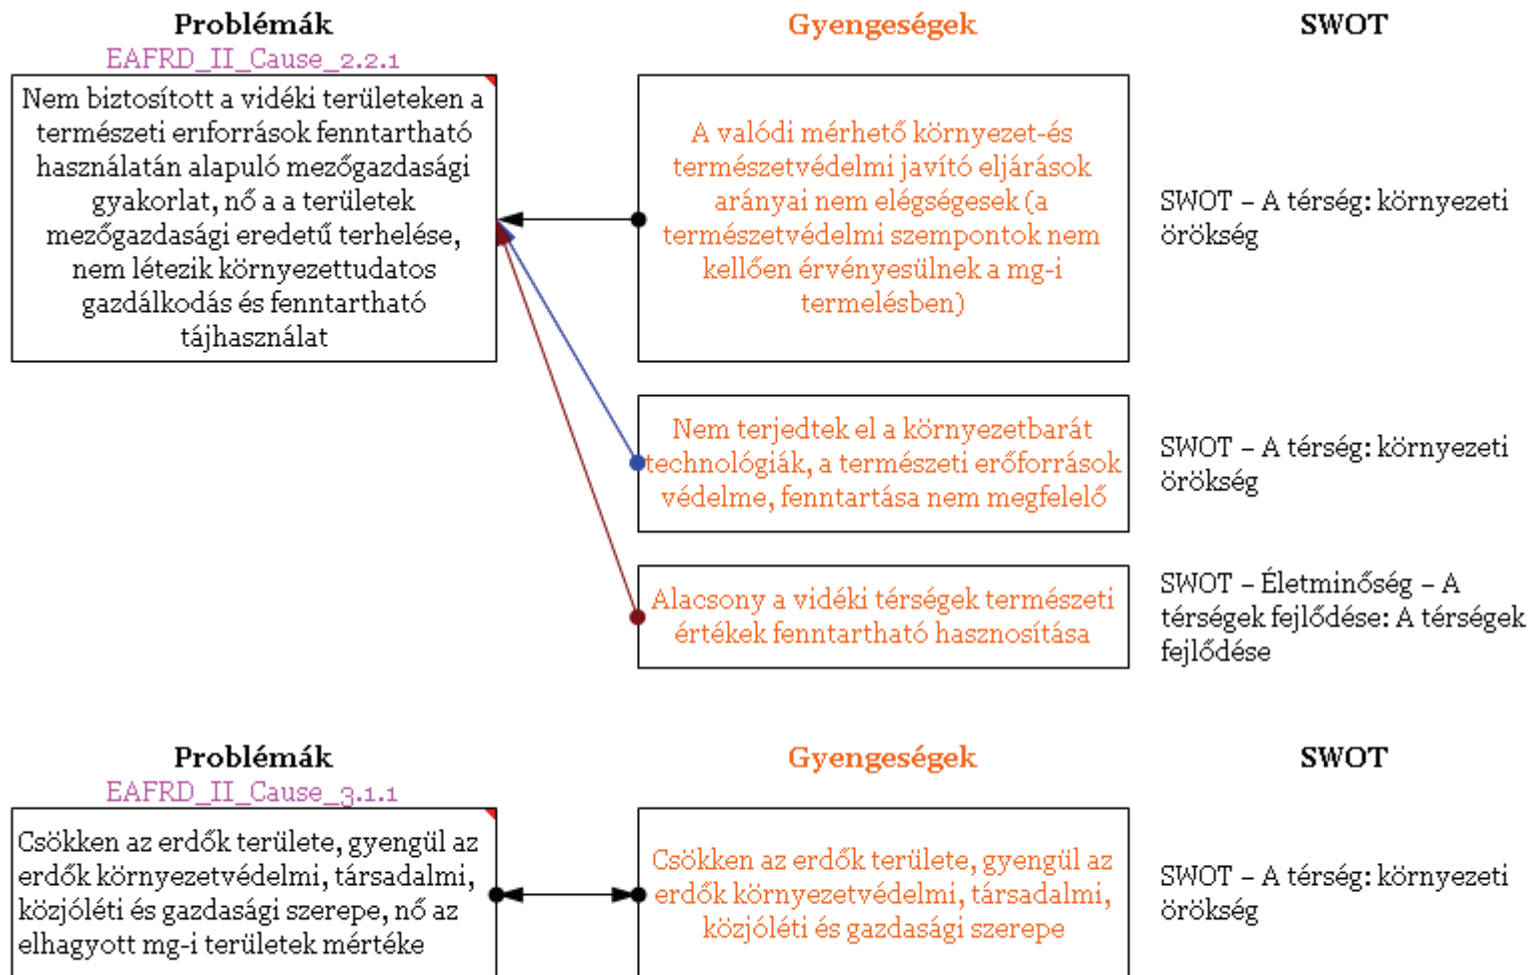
Problémák
EAFRD_II_Cause_2.2.1

Gyengeségek

SWOT

Nem biztosított a vidéki területeken a természeti erıforrások fenntartható használatán alapuló mezőgazdasági gyakorlat, nő a a területek mezőgazdasági eredetű terhelése, nem létezik környezettudatos gazdálkodás és fenntartható tájhasználat

A valódi mérhető környezet-és természetvédelmi javító eljárások arányai nem elégségesek (a természetvédelmi szempontok nem kellően érvényesülnek a mg-i termelésben)

SWOT – A térség: környezeti örökség

Nem terjedtek el a környezetbarát technológiák, a természeti erőforrások védelme, fenntartása nem megfelelő

SWOT – A térség: környezeti örökség

Alacsony a vidéki térségek természeti értékek fenntartható hasznosítása

SWOT – Életminőség – A térségek fejlődése: A térségek fejlődése

Problémák
EAFRD_II_Cause_3.1.1

Gyengeségek

SWOT

Csökken az erdők területe, gyengül az erdők környezetvédelmi, társadalmi, közjóléti és gazdasági szerepe, nő az elhagyott mg-i területek mértéke

Csökken az erdők területe, gyengül az erdők környezetvédelmi, társadalmi, közjóléti és gazdasági szerepe

SWOT – A térség: környezeti örökség